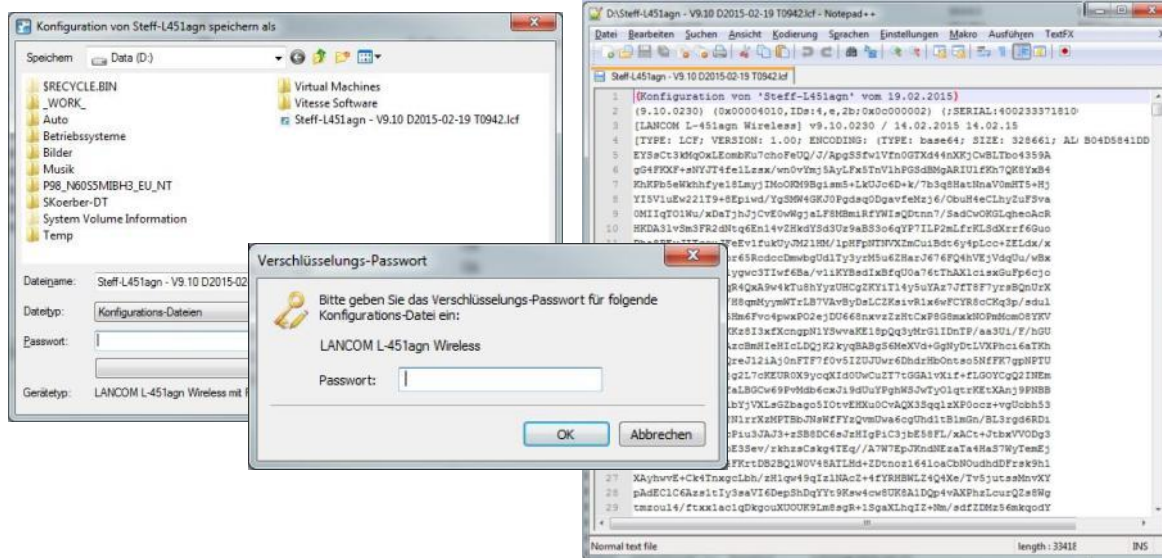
Konfiguration von Steff-L451agn speichern als

Speichern Data (D:)

$RECYCLE.BIN
_WORK_
Auto
Betriebssysteme
Bilder
Musik
P98_N60S5MIBH3_EU_NT
SKoerber-DT
System Volume Information
Temp

Virtual Machines
Vitesse Software
Steff-L451agn - V9.10 D2015-02-19 T0942.lcf

Dateiname: Steff-L451agn - V9.10 D2015-02
Dateityp: Konfigurations-Dateien
Passwort:
Gerätetyp: LANCOM L-451agn Wireless mit

Verschlüsselungs-Passwort

Bitte geben Sie das Verschlüsselungs-Passwort für folgende Konfigurations-Datei ein:

LANCOM L-451agn Wireless

Passwort:

OK Abbrechen

D:\Steff-L451agn - V9.10 D2015-02-19 T0942.lcf - Notepad++

Datei Bearbeiten Suchen Ansicht Kodierung Sprachen Einstellungen Makro Ausführen TextFX

Steff-L451agn - V9.10 D2015-02-19 T0942.lcf

1 (Konfiguration von 'Steff-L451agn' vom 19.02.2015)
2 (9.10.0230) (0x00004010,IDs:4,e,2b:0x0c000002) (;SERIAL:400233371810
3 [LANCOM L-451agn Wireless] v9.10.0230 / 14.02.2015 14.02.15
4 [TYPE: LCF; VERSION: 1.00; ENCODING: (TYPE: base64; SIZE: 328661; AL B04D5841DD
5 EYSsCt3kMqOxLEombKu7choFeUQ/J/ApgSSfw1Vfn0GTXd44nXKjCwBLTbo4359A
6 gG4FKXF+sNYJT4fe1Lzsx/wn0vYmj5AyLFx5TnV1hPGSdBMgARIU1fKh7QK8YxB4
7 KhKPb5eWkhhfye18Lmyj IMoOKM9Bgism5+LkUJc6D+k/7b3q8HatNnaV0mHT5+Hj
8 YI5V1uEw221T9+8Epiwd/YgSMM4GKJ0Pgdsq0DgavfeMzj6/ObuH4eCLhyZuF5va
9 OMIIqTO1Wu/xDaTjhJjCvE0wWgjaLF8MBmiRfYWIsQDtnn7/SadCwOKGLqheoAcR
10 HKDA3lvSm3FR2dNtq6En14v2HkdYSd3Ur9aBS3o6qYP7ILP2mLfrKLSdXrrf6Guo
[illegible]
27 XAyhwvE+Ck4TnxgcLbh/zH1qw49qIz1NAcZ+4fYRHBWLZ4Q4Xe/Tv5jutssMnvXY
28 pAdEClC6Azs1tIy3saVI6DepShDqYYt9Ksw4cwSUK8A1DQp4vAXPhzLcurQ2s8Wg
29 tmzou14/ftxxlac1qDkgouXUOUK9Lm8sgR+1SgaXLhqIZ+Nm/sdfZDMz56mkqodY

Normal text file length : 33418 INS